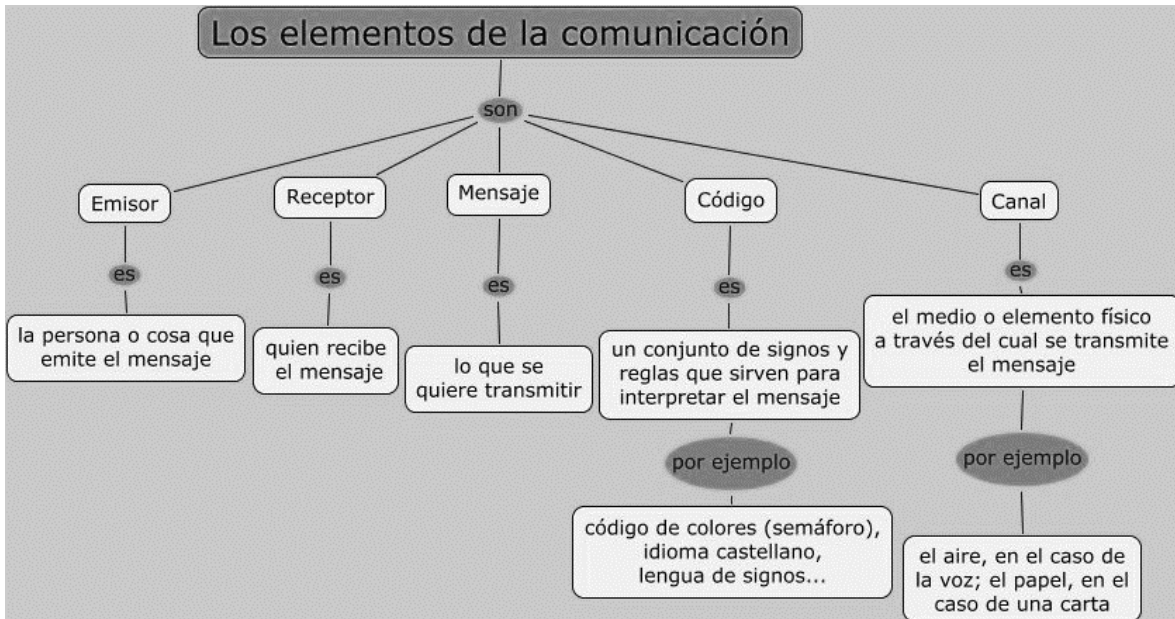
Los elementos de la comunicación

son

Emisor

es

la persona o cosa que emite el mensaje

Receptor

es

quien recibe el mensaje

Mensaje

es

lo que se quiere transmitir

Código

es

un conjunto de signos y reglas que sirven para interpretar el mensaje

por ejemplo

código de colores (semáforo), idioma castellano, lengua de signos...

Canal

es

el medio o elemento físico a través del cual se transmite el mensaje

por ejemplo

el aire, en el caso de la voz; el papel, en el caso de una carta